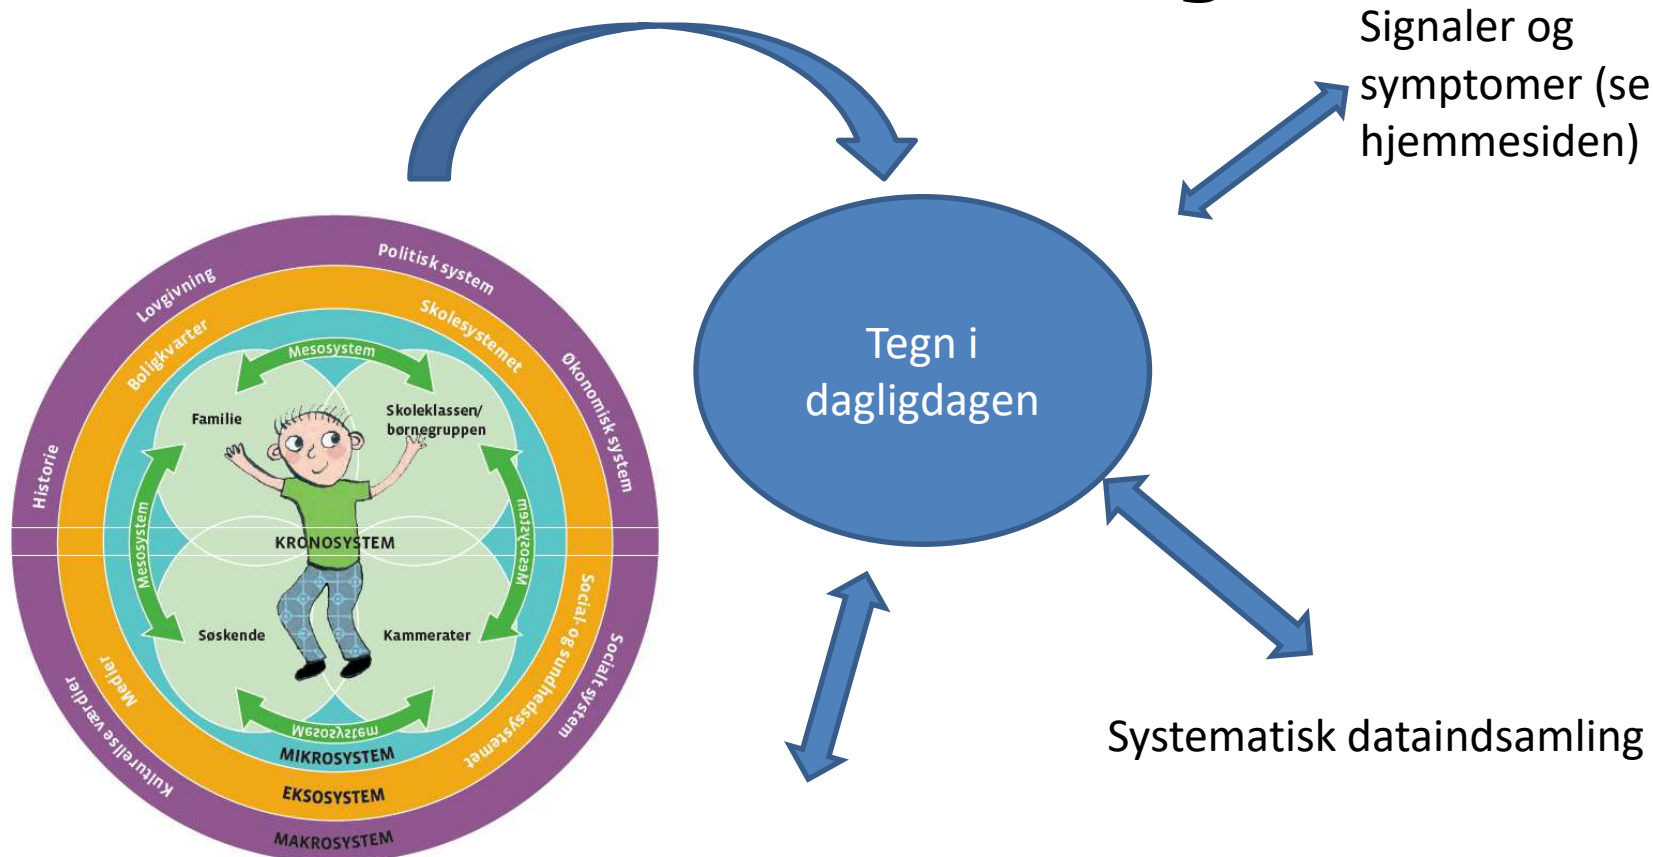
Signaler og symptomer (se hjemmesiden)

Politisk system
Lovgivning
Boligkvarter
Skolesystemet
Økonomisk system
Historie
Mesosystem
Familie
Skoleklassen/ børnegruppen
Mesosystem
Mesosystem
KRONOSYSTEM
Søskende
Kammerater
Mesosystem
MIKROSYSTEM
EKSOSYSTEM
MAKROSYSTEM
Medier
Kulturelle værdier
Social- og sundhedssystemet
Socialt system

Tegn i dagligdagen

Systematisk dataindsamling